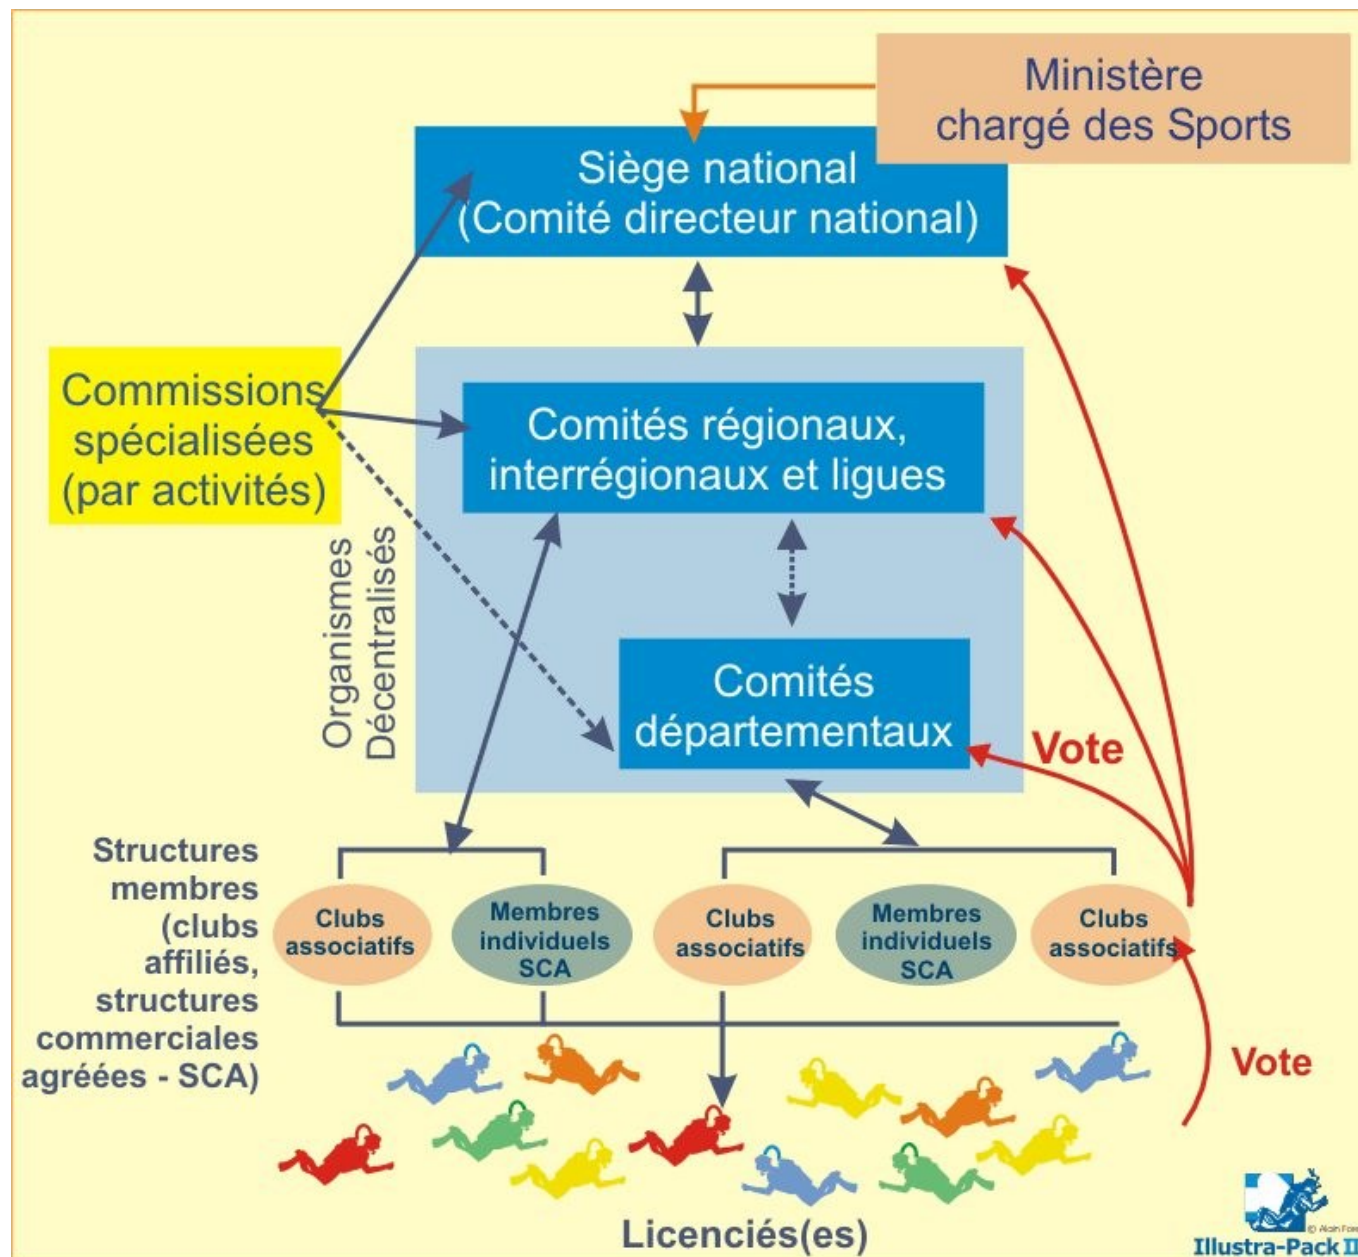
Ministère chargé des Sports

Siège national
(Comité directeur national)

Commissions spécialisées (par activités)

Comités régionaux, interrégionaux et ligues

Organismes Décentralisés

Comités départementaux

Vote

Structures membres (clubs affiliés, structures commerciales agréées - SCA)

Clubs associatifs

Membres individuels SCA

Clubs associatifs

Membres individuels SCA

Clubs associatifs

Vote

Licenciés(es)

© Alain Fo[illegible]
Illustra-Pack II